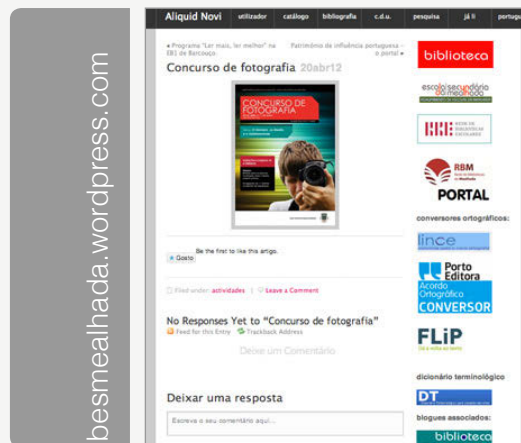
besmealhada.wordpress.com

Aliquid Novi utilizador catálogo bibliografia c.d.u. pesquisa já li portugu

« Programa "Ler mais, ler melhor" na EB1 de Barcouço

Património de influência portuguesa – o portal »

Concurso de fotografia 20abr12

CONCURSO DE FOTOGRAFIA

Be the first to like this artigo.

Gosto

Filed under: actividades | Leave a Comment

No Responses Yet to "Concurso de fotografia"

Feed for this Entry Trackback Address

Deixe um Comentário

Deixar uma resposta

Escreva o seu comentário aqui...

biblioteca

escola secundária da mealhada

RBE REDE DE BIBLIOTECAS ESCOLARES

RBM
PORTAL

conversores ortográficos:

lince

Porto Editora Acordo Ortográfico CONVERSOR

FLiP

dicionário terminológico

DT

blogues associados:

biblioteca